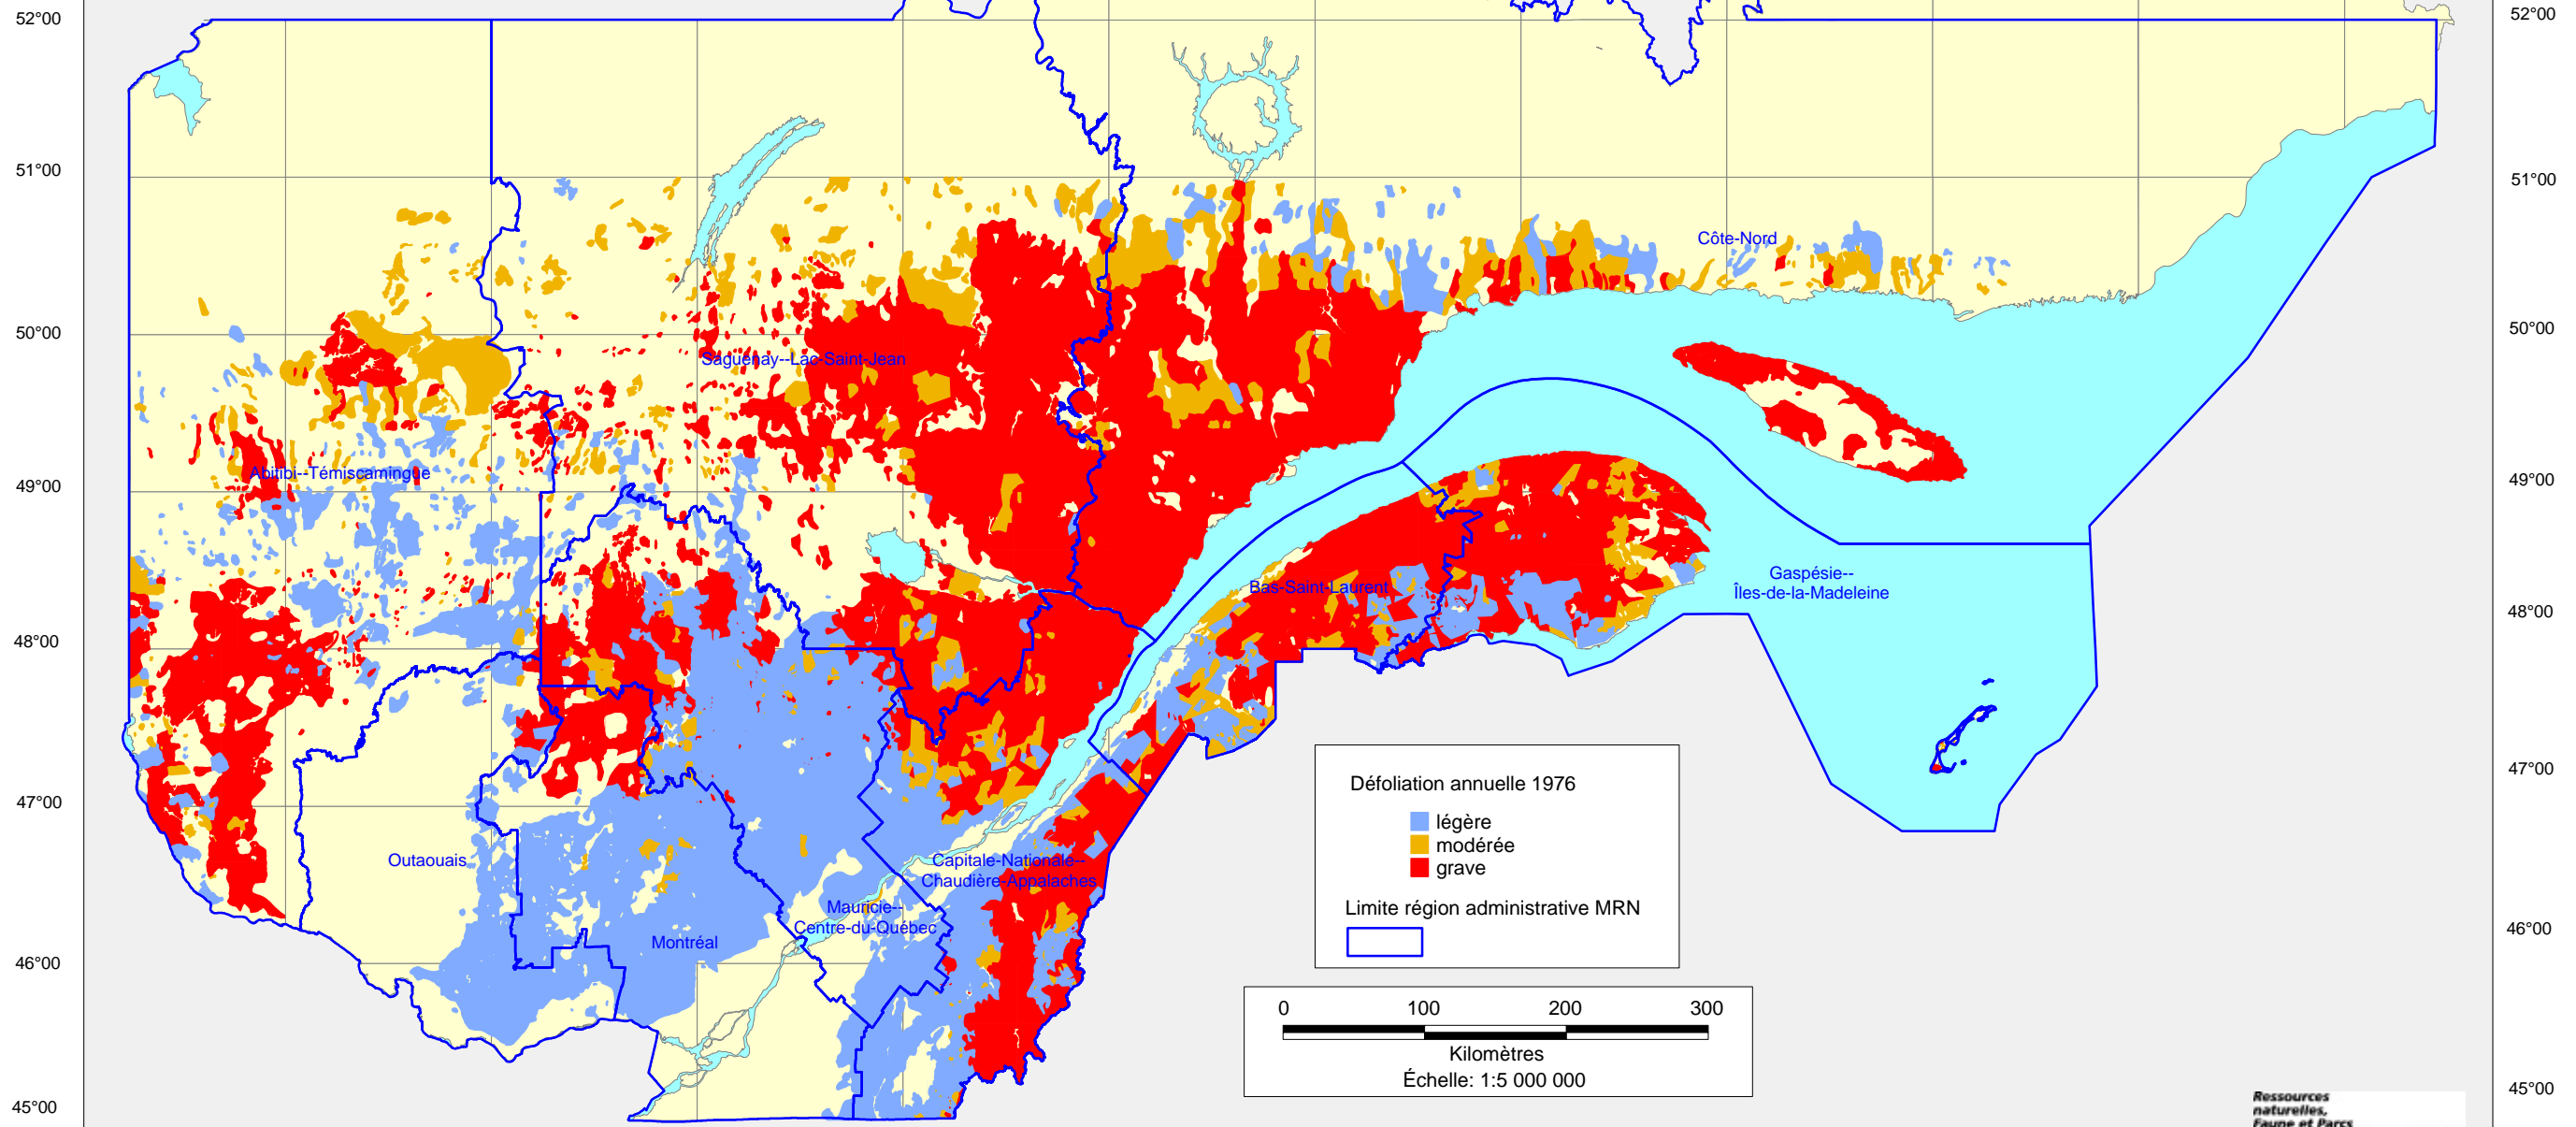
52°00
51°00
50°00
49°00
48°00
47°00
46°00
45°00

52°00
51°00
50°00
49°00
48°00
47°00
46°00
45°00

Côte-Nord
Saguenay--Lac-Saint-Jean
Abitibi--Témiscamingue
Bas-Saint-Laurent
Gaspésie--
Îles-de-la-Madeleine
Outaouais
Capitale-Nationale--
Chaudière-Appalaches
Mauricie--
Centre-du-Québec
Montréal

Défoliation annuelle 1976
légère
modérée
grave
Limite région administrative MRN

0 100 200 300
Kilomètres
Échelle: 1:5 000 000

Ressources naturelles, Faune et Parcs